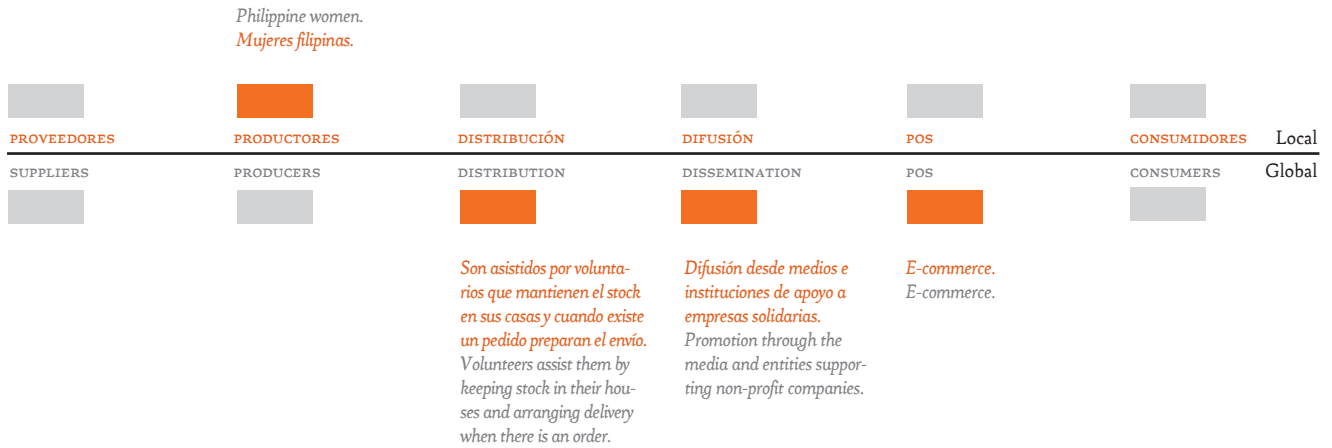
Philippine women.
Mujeres filipinas.

PROVEEDORES PRODUCTORES DISTRIBUCIÓN DIFUSIÓN POS CONSUMIDORES Local

SUPPLIERS PRODUCERS DISTRIBUTION DISSEMINATION POS CONSUMERS Global

Son asistidos por voluntarios que mantienen el stock en sus casas y cuando existe un pedido preparan el envío.
Volunteers assist them by keeping stock in their houses and arranging delivery when there is an order.

Difusión desde medios e instituciones de apoyo a empresas solidarias.
Promotion through the media and entities supporting non-profit companies.

E-commerce.
E-commerce.